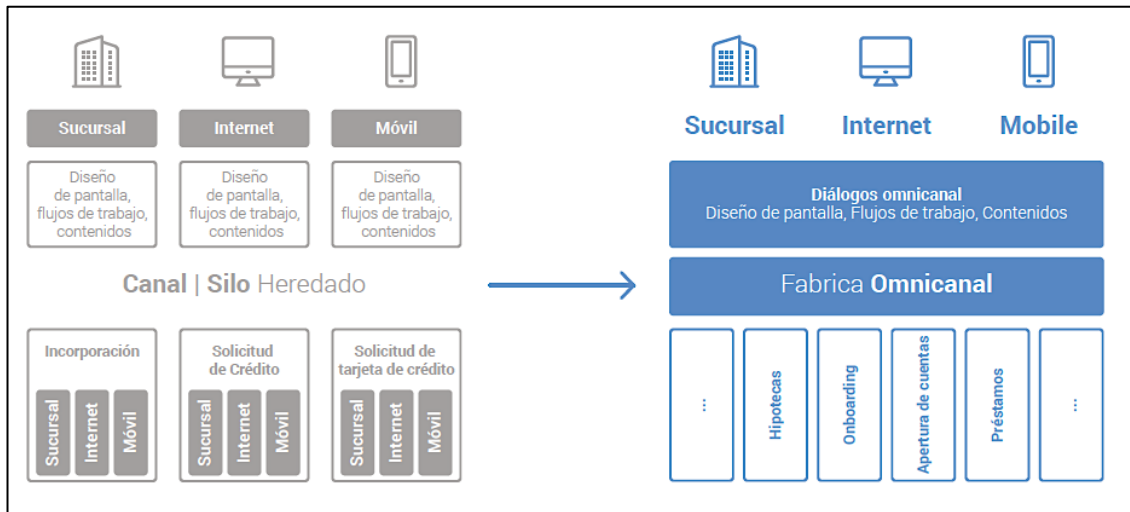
Sucursal

Internet

Móvil

Diseño de pantalla, flujos de trabajo, contenidos

Diseño de pantalla, flujos de trabajo, contenidos

Diseño de pantalla, flujos de trabajo, contenidos

Canal | Silo Heredado

Incorporación

Sucursal Internet Móvil

Solicitud de Crédito

Sucursal Internet Móvil

Solicitud de tarjeta de crédito

Sucursal Internet Móvil

Sucursal

Internet

Mobile

Diálogos omnicanal
Diseño de pantalla, Flujos de trabajo, Contenidos

Fabrica Omnicanal

...

Hipotecas

Onboarding

Apertura de cuentas

Préstamos

...